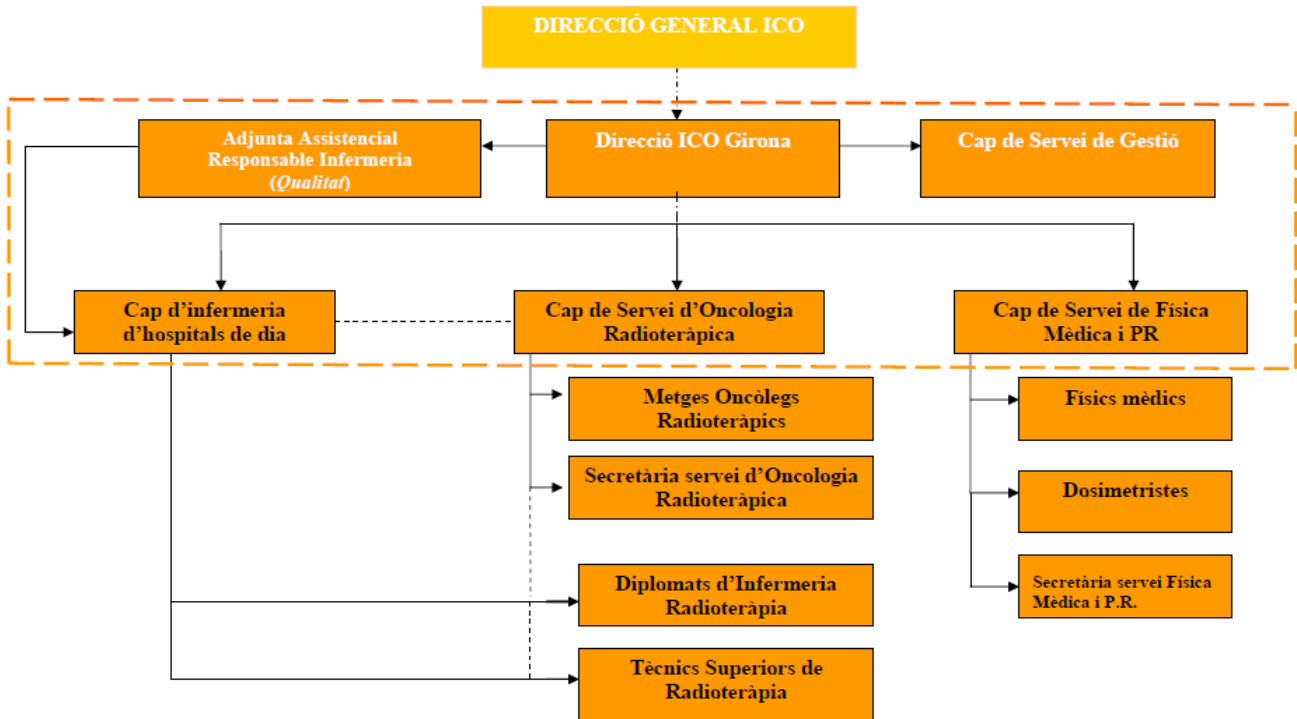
DIRECCIÓ GENERAL ICO

Adjunta Assistencial Responsable Infermeria (*Qualitat*)

Direcció ICO Girona

Cap de Servei de Gestió

Cap d'infermeria d'hospitals de dia

Cap de Servei d'Oncologia Radioteràpica

Cap de Servei de Física Mèdica i PR

Metges Oncòlegs Radioteràpics

Secretària servei d'Oncologia Radioteràpica

Diplomats d'Infermeria Radioteràpia

Tècnics Superiors de Radioteràpia

Físics mèdics

Dosimetristes

Secretària servei Física Mèdica i P.R.